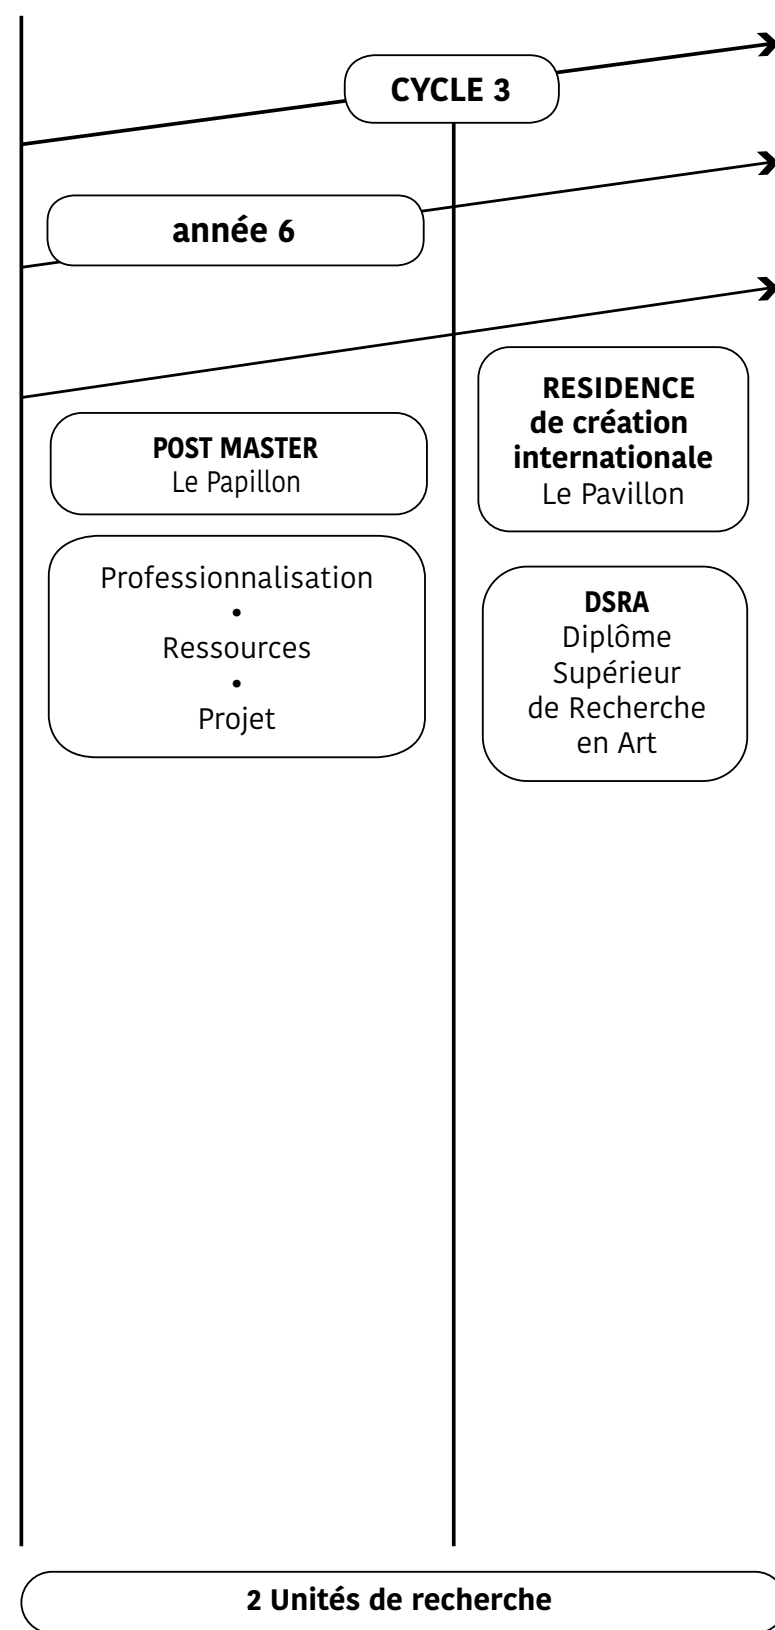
CYCLE 3

année 6

POST MASTER
Le Papillon

Professionnalisation
•
Ressources
•
Projet

RESIDENCE
de création
internationale
Le Pavillon

DSRA
Diplôme
Supérieur
de Recherche
en Art

2 Unités de recherche